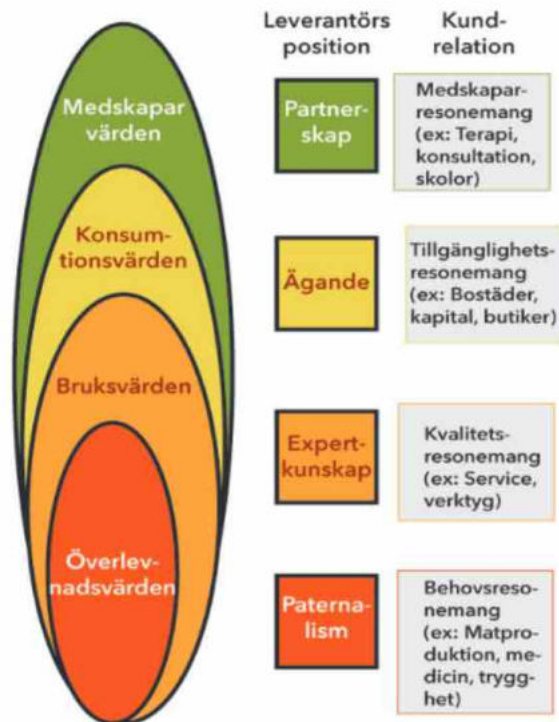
Leverantörs position

Kund-relation

Medskapar värden

Konsumtionsvärden

Bruksvärden

Överlevnadsvärden

Partnerskap

Medskaparresonemang (ex: Terapi, konsultation, skolor)

Ägande

Tillgänglighetsresonemang (ex: Bostäder, kapital, butiker)

Expertkunskap

Kvalitetsresonemang (ex: Service, verktyg)

Paternalism

Behovsresonemang (ex: Matproduktion, medicin, trygghet)